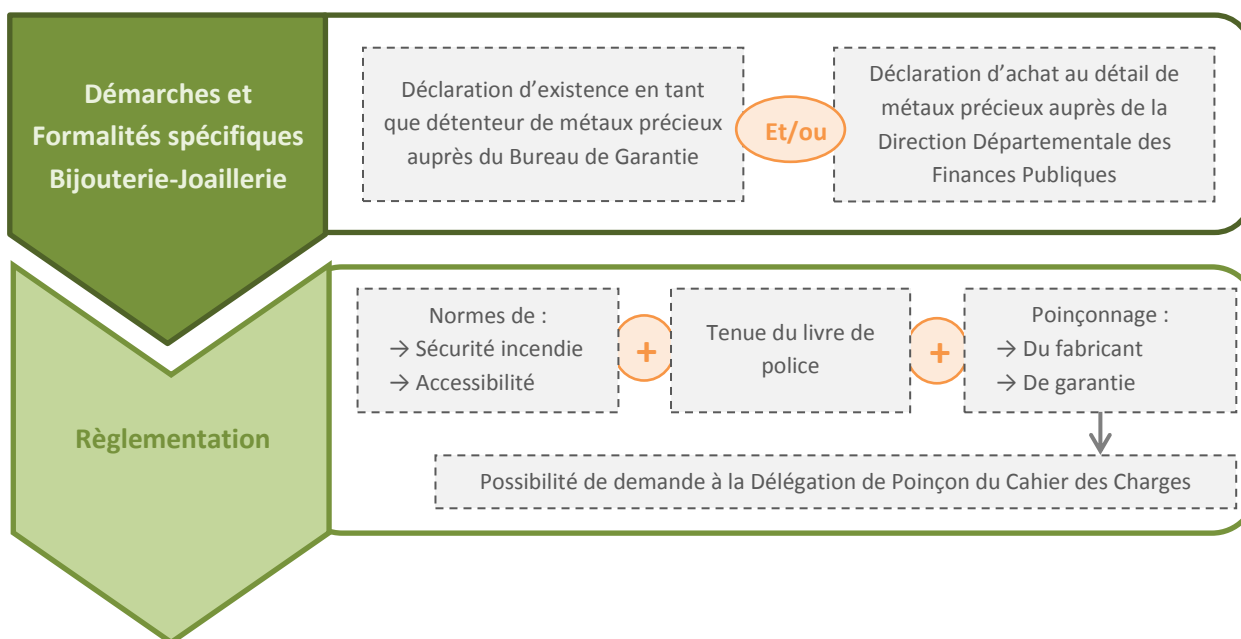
Démarches et Formalités spécifiques Bijouterie-Joaillerie

Déclaration d'existence en tant que détenteur de métaux précieux auprès du Bureau de Garantie

Et/ou

Déclaration d'achat au détail de métaux précieux auprès de la Direction Départementale des Finances Publiques

Règlementation

Normes de :
→ Sécurité incendie
→ Accessibilité

+

Tenue du livre de police

+

Poinçonnage :
→ Du fabricant
→ De garantie

Possibilité de demande à la Délégation de Poinçon du Cahier des Charges